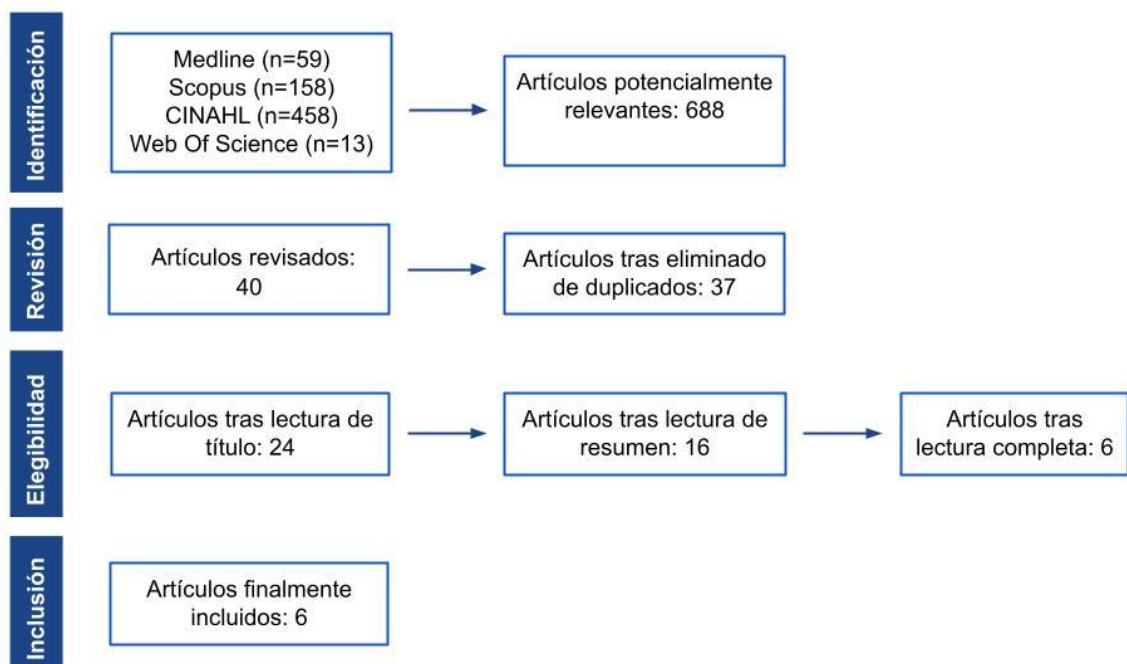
Identificación

Medline (n=59)
Scopus (n=158)
CINAHL (n=458)
Web Of Science (n=13)

Artículos potencialmente relevantes: 688

Revisión

Artículos revisados: 40

Artículos tras eliminado de duplicados: 37

Elegibilidad

Artículos tras lectura de título: 24

Artículos tras lectura de resumen: 16

Artículos tras lectura completa: 6

Inclusión

Artículos finalmente incluidos: 6